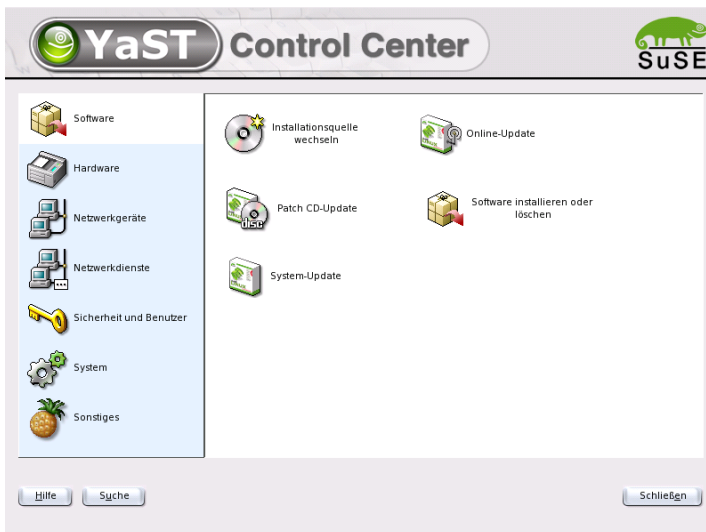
YaST Control Center

SuSE

Software
Hardware
Netzwerkgeräte
Netzwerkdienste
Sicherheit und Benutzer
System
Sonstiges

Installationsquelle wechseln

Online-Update

Patch CD-Update

Software installieren oder löschen

System-Update

Hilfe
Suche
Schließen